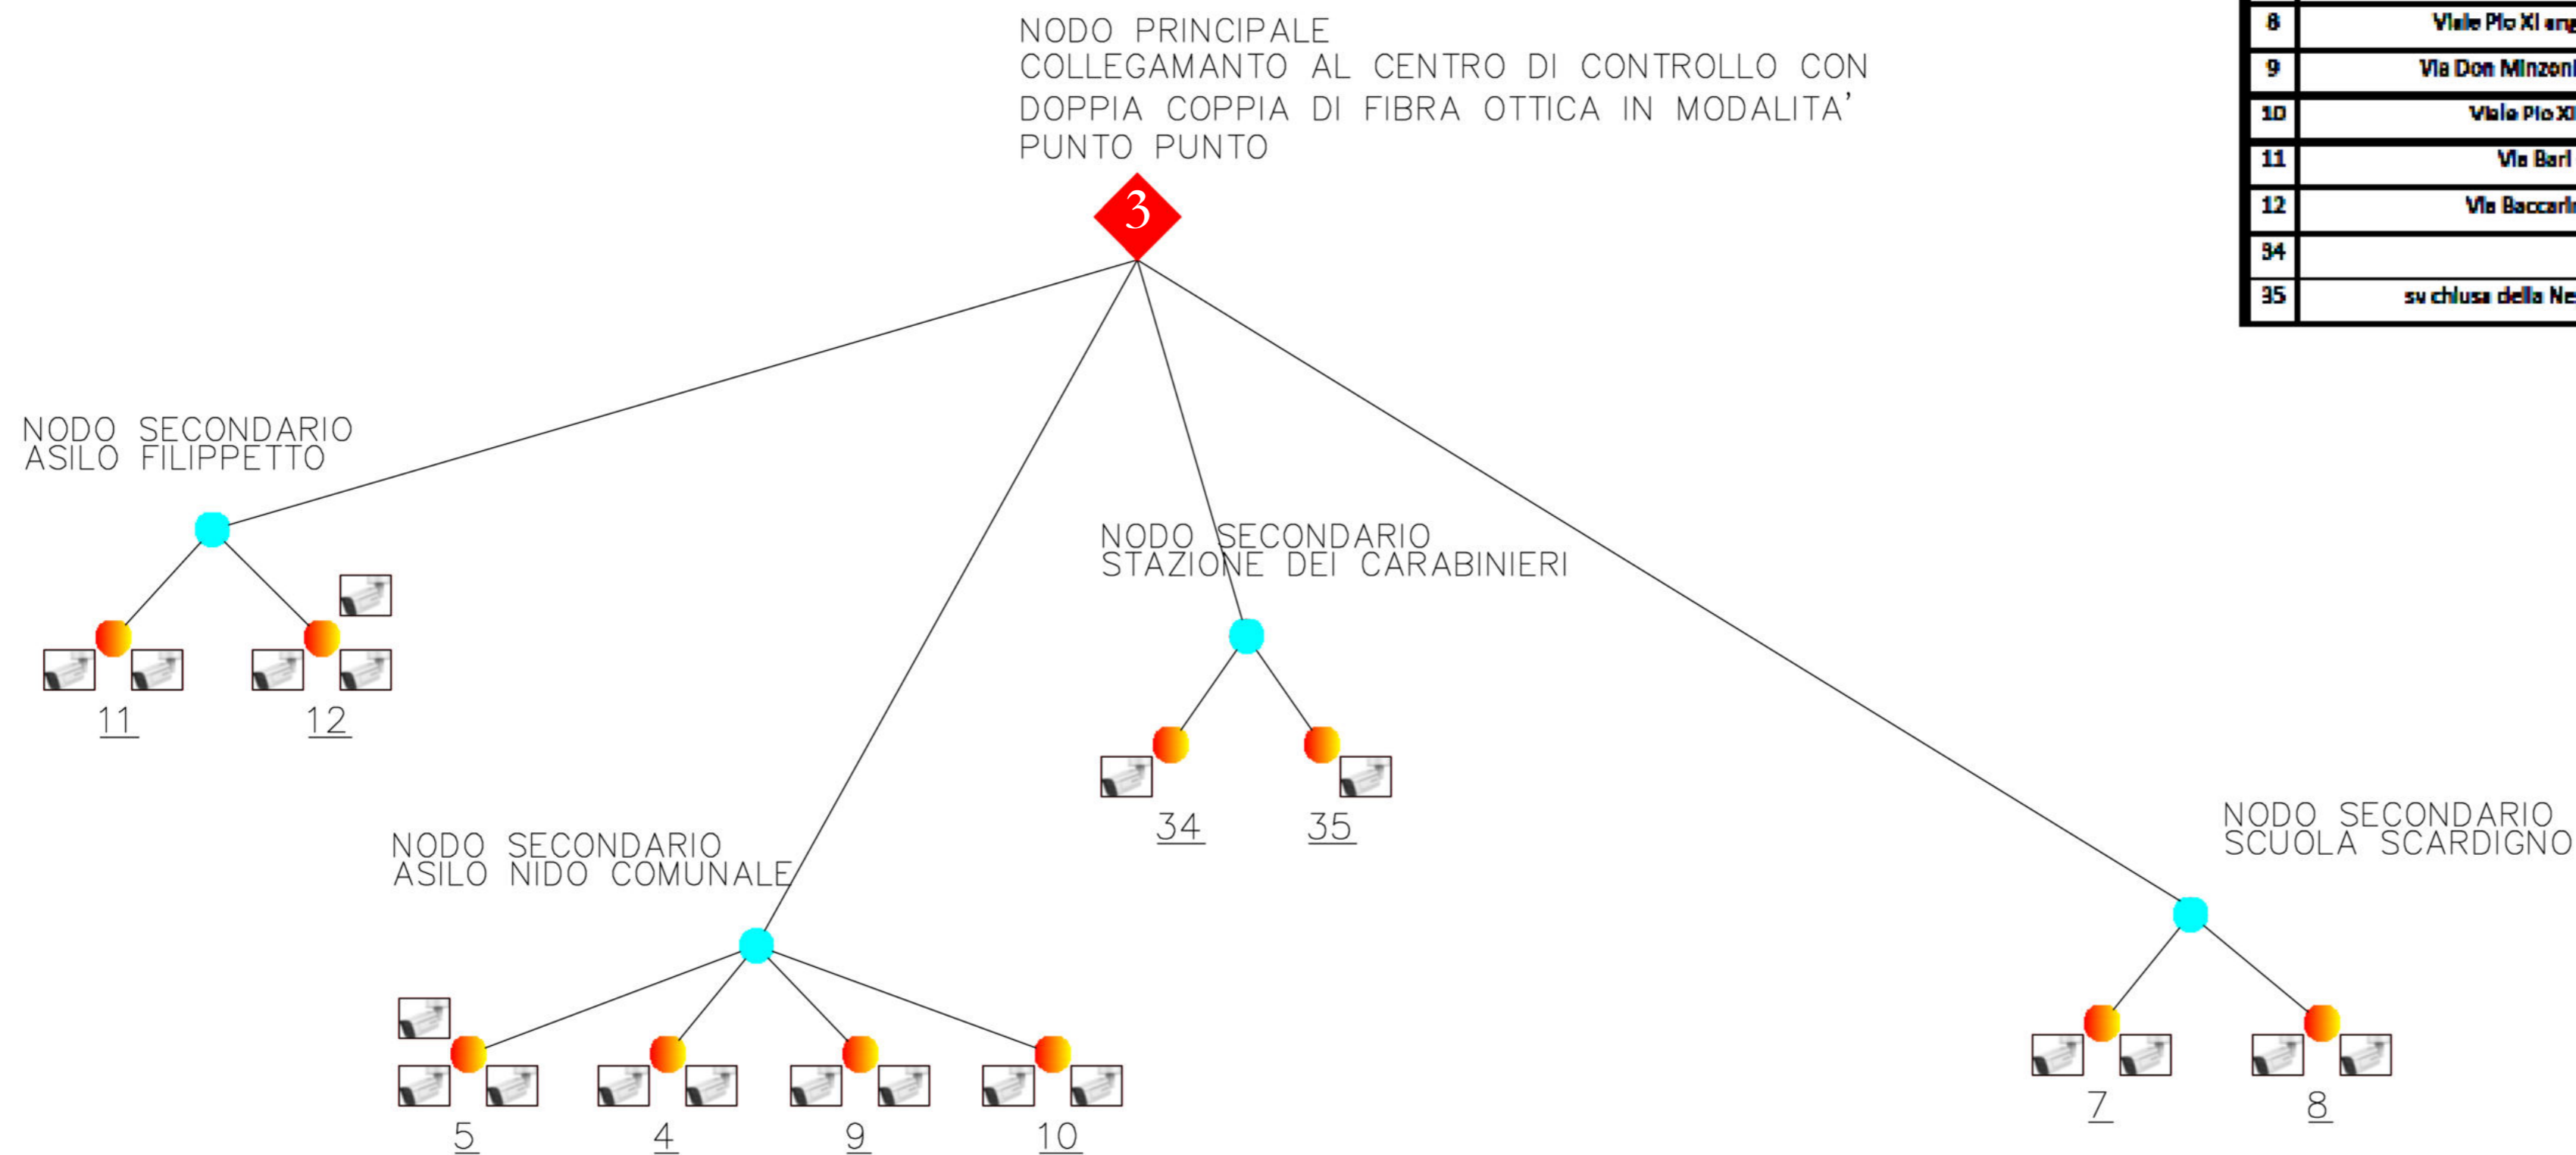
NODO PRINCIPALE
COLLEGAMANTO AL CENTRO DI CONTROLLO CON DOPPIA COPPIA DI FIBRA OTTICA IN MODALITA' PUNTO PUNTO

| 8 | Viale Pio XI ang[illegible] |
|---|---|
| 9 | Via Don Minzoni |
| 10 | Viale Pio XI |
| 11 | Via Bari |
| 12 | Via Baccari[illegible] |
| 34 | |
| 35 | sv chiusa della Ne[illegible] |

3

NODO SECONDARIO
ASILO FILIPPETTO

11

12

NODO SECONDARIO
STAZIONE DEI CARABINIERI

34

35

NODO SECONDARIO
ASILO NIDO COMUNALE

5

4

9

10

NODO SECONDARIO
SCUOLA SCARDIGNO

7

8